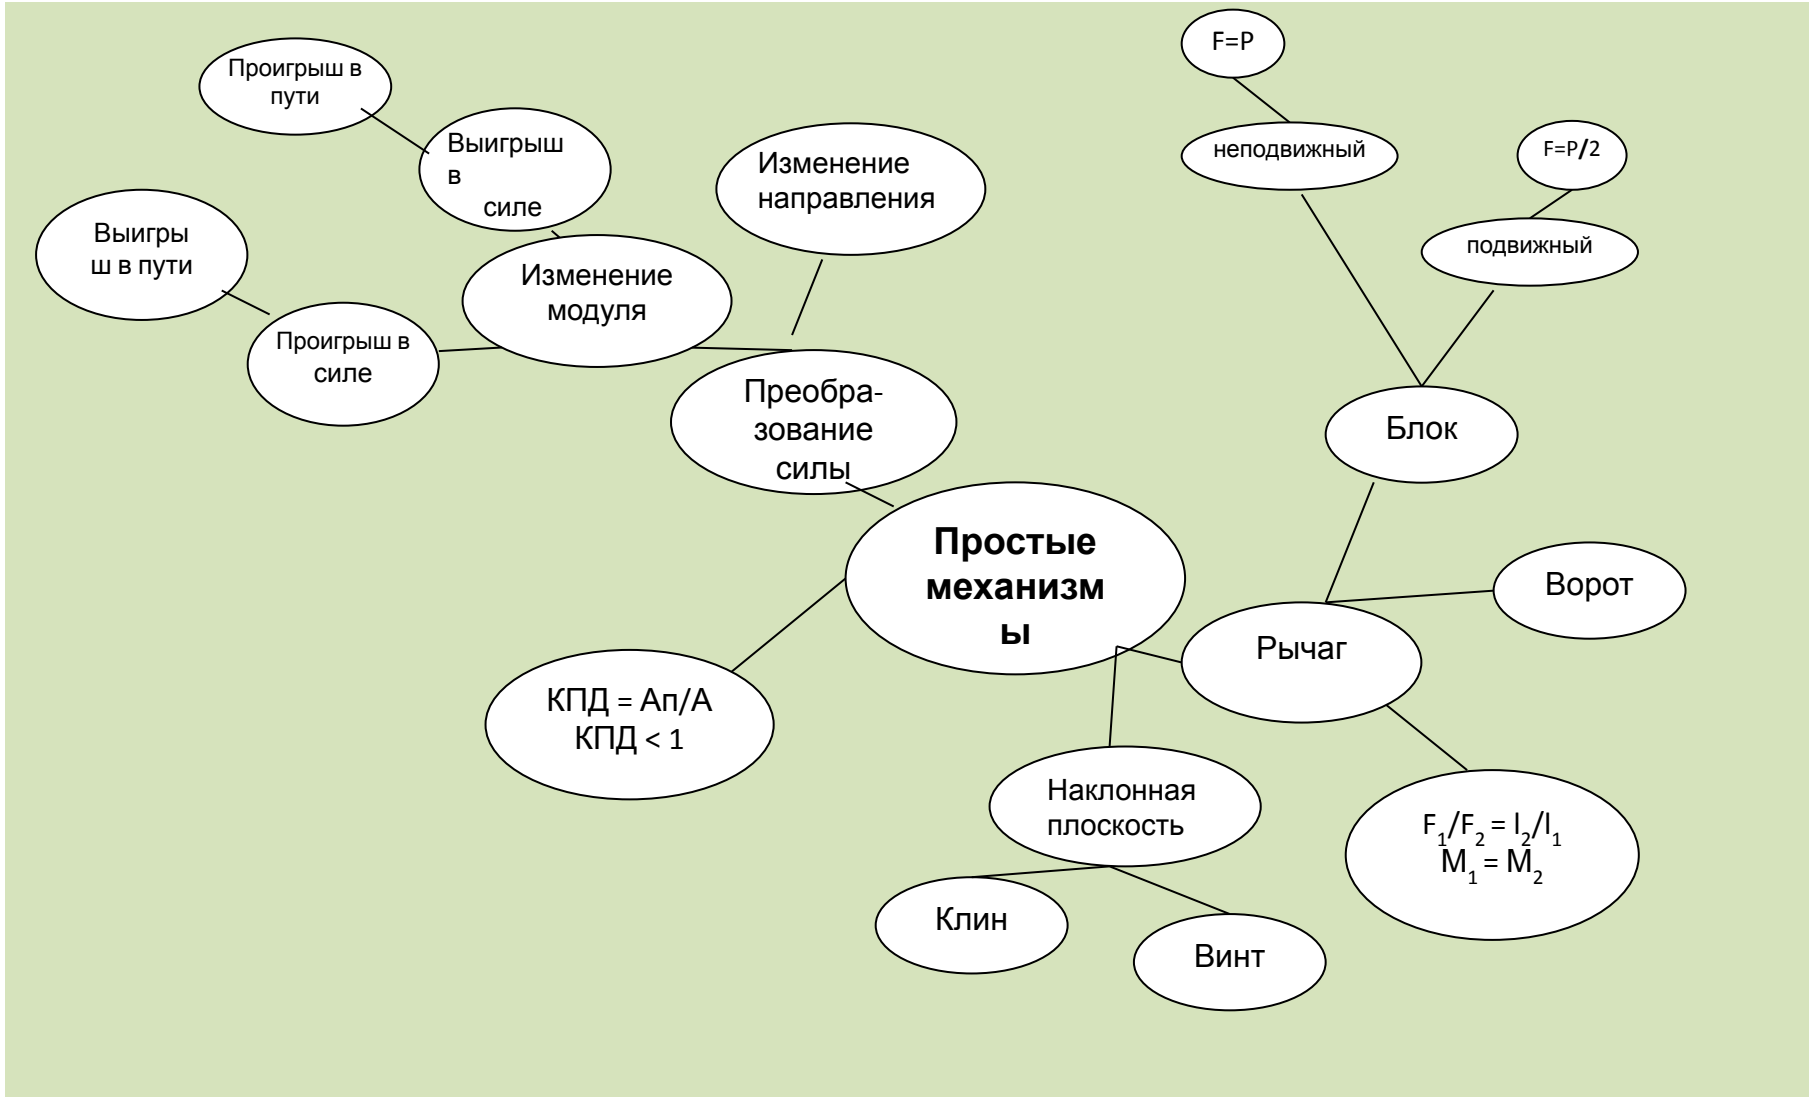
Простые механизмы

Преобразование силы

Изменение модуля

Изменение направления

Выигрыш в силе

Проигрыш в пути

Проигрыш в силе

Выигрыш в пути

КПД = Ап/А
КПД < 1

Рычаг

$F_1/F_2 = l_2/l_1$
$M_1 = M_2$

Ворот

Блок

неподвижный

F=P

подвижный

F=P/2

Наклонная плоскость

Клин

Винт